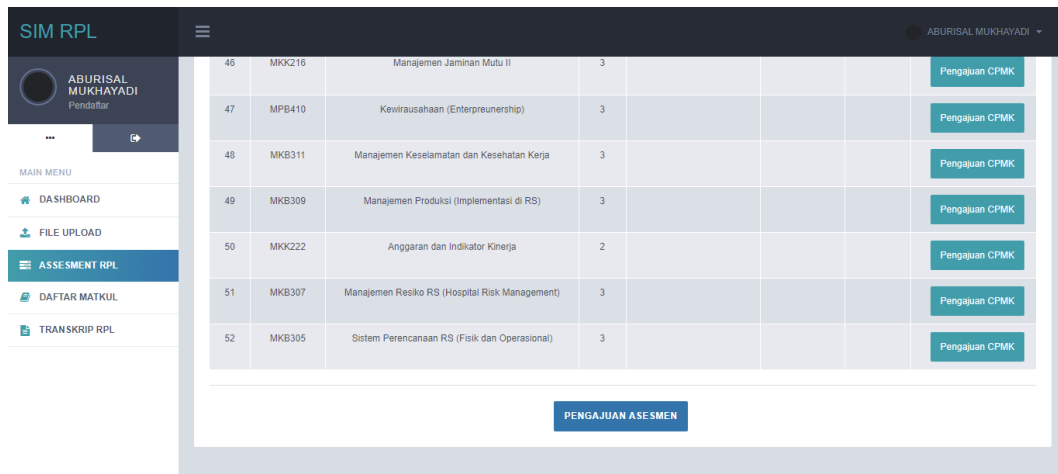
SIM RPL

ABURISAL MUKHAYADI

ABURISAL MUKHAYADI
Pendaftar

...

MAIN MENU

DASHBOARD

FILE UPLOAD

ASSESMENT RPL

DAFTAR MATKUL

TRANSKRIP RPL

| 46 | MKK216 | Manajemen Jaminan Mutu II | 3 | | | | Pengajuan CPMK |
|---|---|---|---|---|---|---|---|
| 47 | MPB410 | Kewirausahaan (Enterpreunership) | 3 | | | | Pengajuan CPMK |
| 48 | MKB311 | Manajemen Keselamatan dan Kesehatan Kerja | 3 | | | | Pengajuan CPMK |
| 49 | MKB309 | Manajemen Produksi (Implementasi di RS) | 3 | | | | Pengajuan CPMK |
| 50 | MKK222 | Anggaran dan Indikator Kinerja | 2 | | | | Pengajuan CPMK |
| 51 | MKB307 | Manajemen Resiko RS (Hospital Risk Management) | 3 | | | | Pengajuan CPMK |
| 52 | MKB305 | Sistem Perencanaan RS (Fisik dan Operasional) | 3 | | | | Pengajuan CPMK |

PENGAJUAN ASESMEN